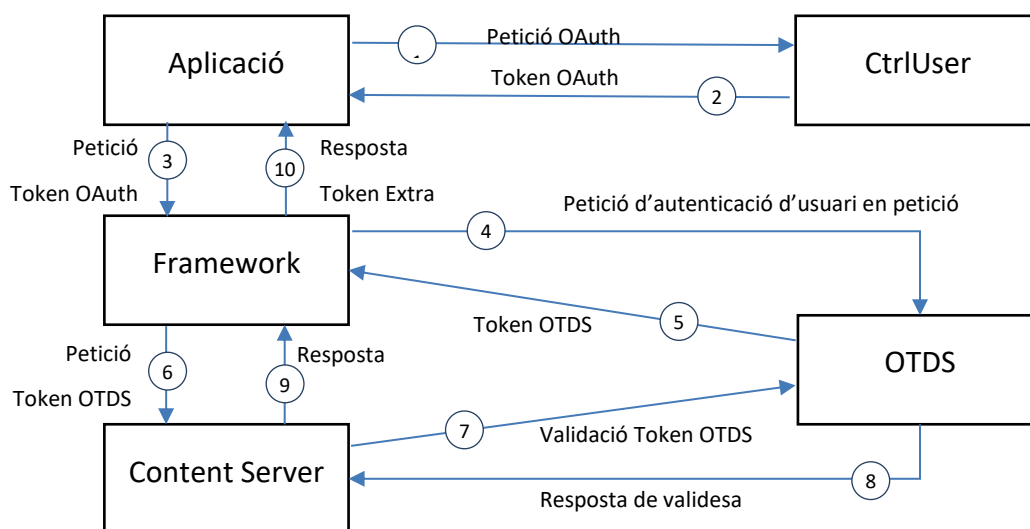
Aplicació

Petició OAuth

CtrlUser

Token OAuth

2

Petició

3

Token OAuth

10

Resposta

Token Extra

Petició d'autenticació d'usuari en petició

4

Framework

Token OTDS

5

Petició

6

Token OTDS

9

Resposta

OTDS

7

Validació Token OTDS

Content Server

8

Resposta de validesa